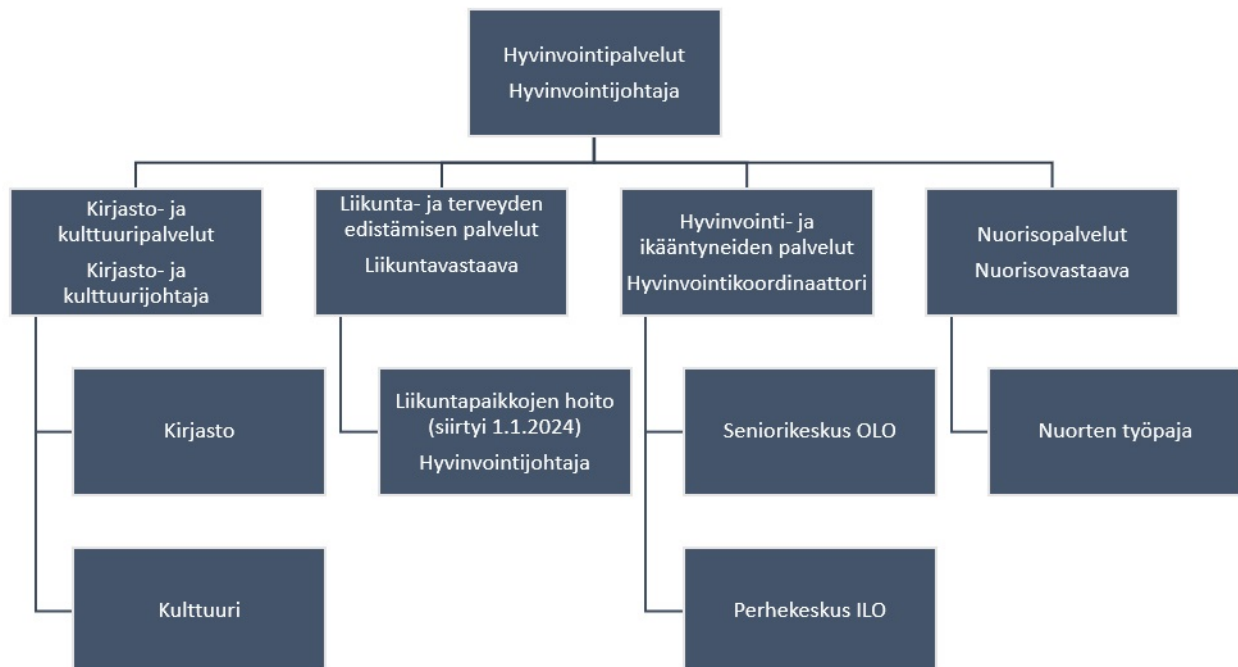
Hyvinvointipalvelut
Hyvinvointijohtaja

Kirjasto- ja kulttuuripalvelut
Kirjasto- ja kulttuurijohtaja

Liikunta- ja terveyden edistämisen palvelut
Liikuntavastaava

Hyvinvointi- ja ikääntyneiden palvelut
Hyvinvointikoordinaattori

Nuorisopalvelut
Nuorisovastaava

Kirjasto

Kulttuuri

Liikuntapaikkojen hoito (siirtyi 1.1.2024)
Hyvinvointijohtaja

Seniorikeskus OLO

Perhekeskus ILO

Nuorten työpaja